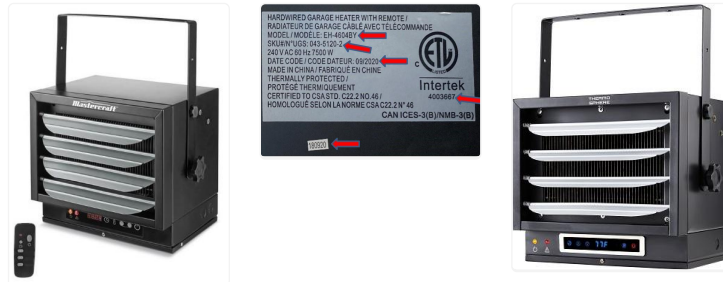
Mastercraft

HARDWIRED GARAGE HEATER WITH REMOTE / RADIATEUR DE GARAGE CÂBLÉ AVEC TÉLÉCOMMANDE
MODEL / MODÈLE: EH-4804BY
SKU#/N°UGS: 043-5120-2
240 V AC 60 Hz 7500 W
DATE CODE / CODE DATEUR: 09/2020
MADE IN CHINA / FABRIQUÉ EN CHINE
THERMALLY PROTECTED / PROTÉGÉ THERMIQUEMENT
CERTIFIED TO CSA STD. C22.2 NO.46 / HOMOLOGUÉ SELON LA NORME CSA C22.2 N° 46
CAN ICES-3(B)/NMB-3(B)
ETL
C
Intertek
4003667
180920

THERMO SPHERE
77F